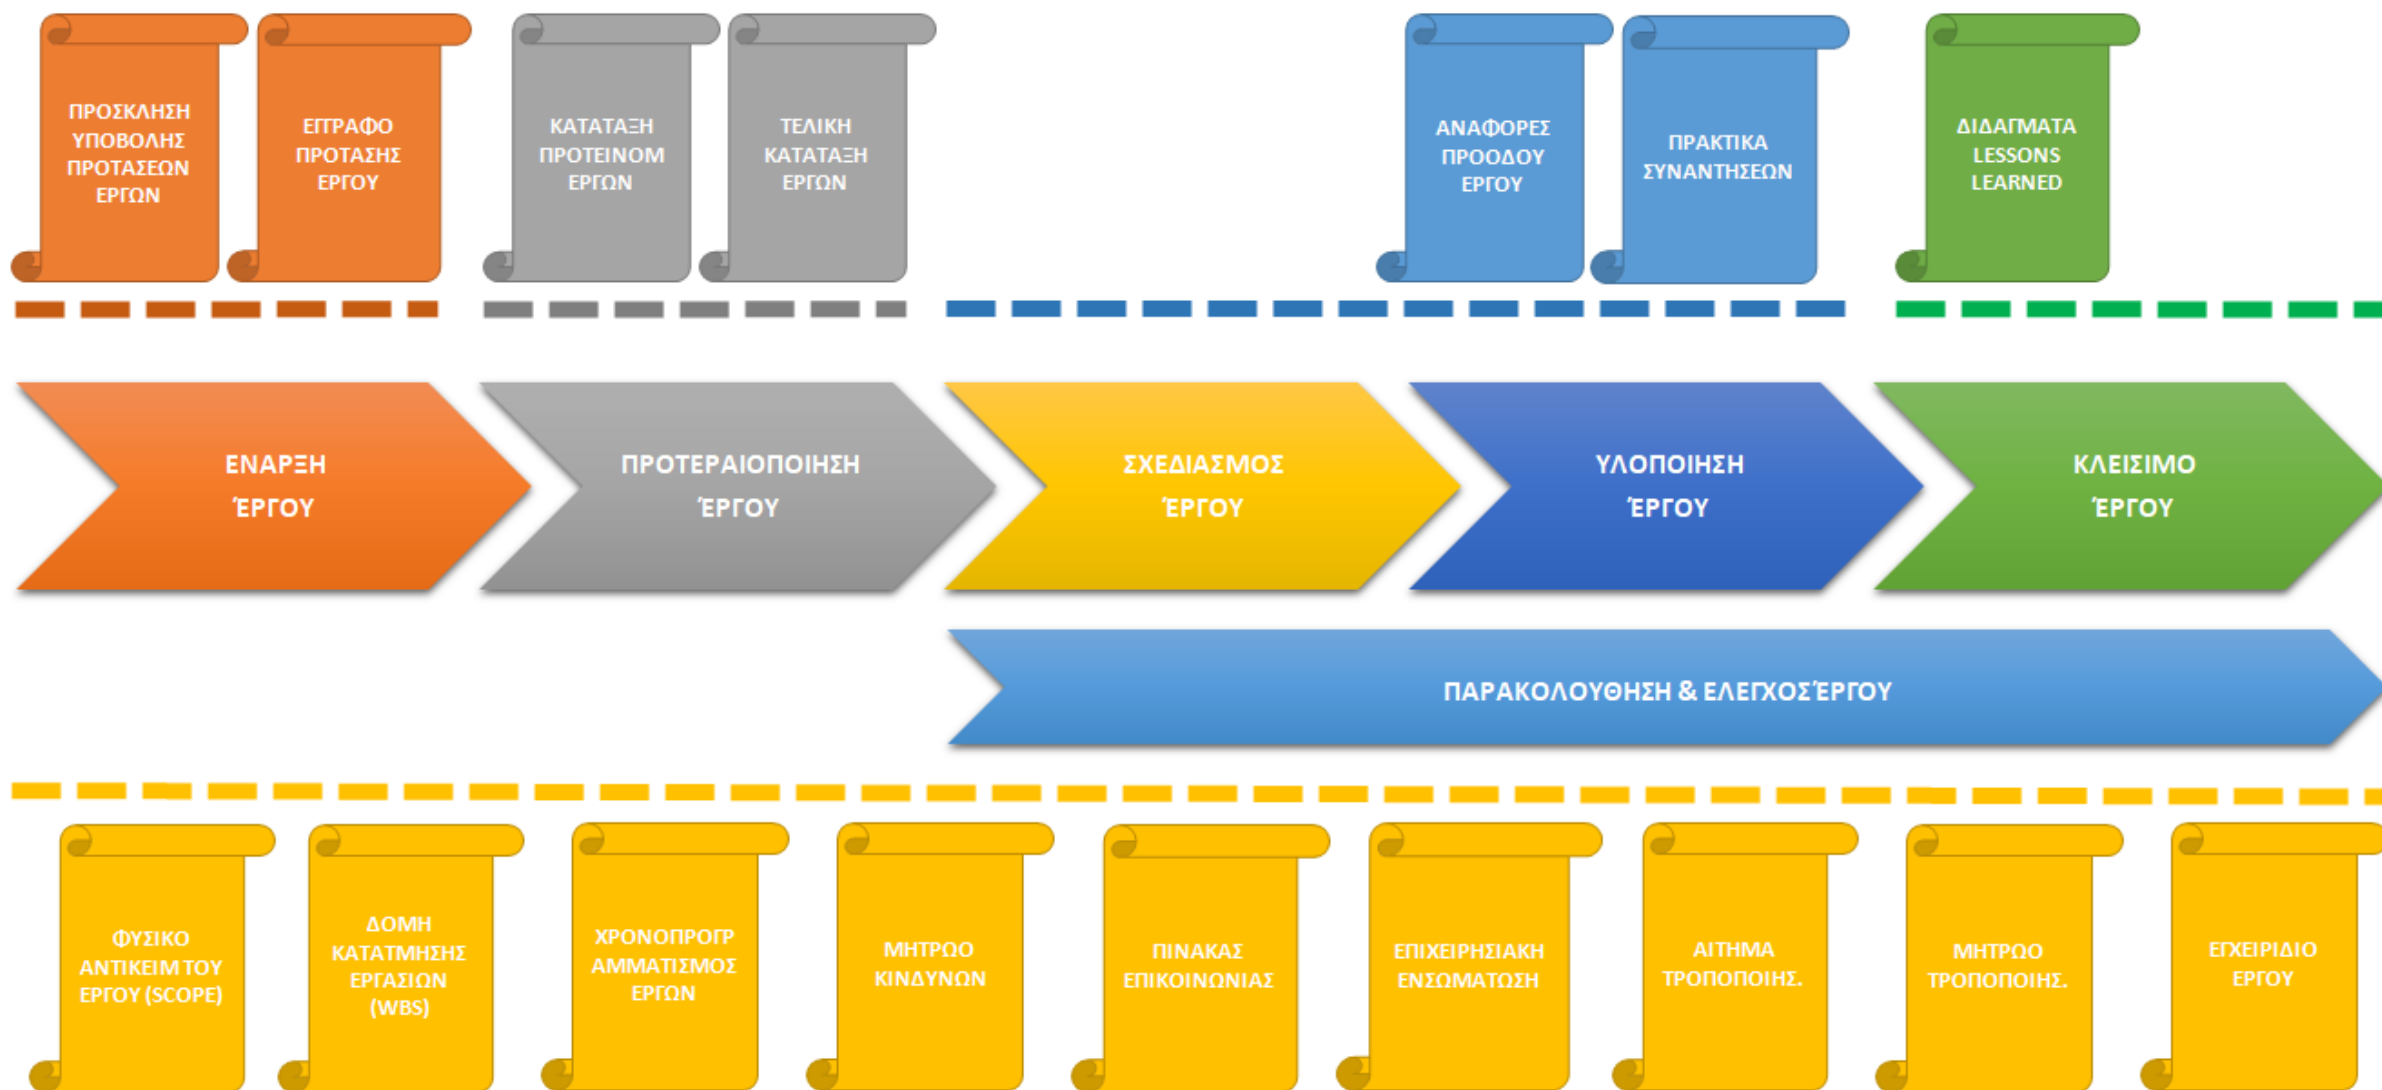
ΠΡΟΣΚΛΗΣΗ ΥΠΟΒΟΛΗΣ ΠΡΟΤΑΣΕΩΝ ΕΡΓΩΝ

ΕΓΓΡΑΦΟ ΠΡΟΤΑΣΗΣ ΕΡΓΟΥ

ΚΑΤΑΤΑΞΗ ΠΡΟΤΕΙΝΟΜ ΕΡΓΩΝ

ΤΕΛΙΚΗ ΚΑΤΑΤΑΞΗ ΕΡΓΩΝ

ΑΝΑΦΟΡΕΣ ΠΡΟΟΔΟΥ ΕΡΓΟΥ

ΠΡΑΚΤΙΚΑ ΣΥΝΑΝΤΗΣΕΩΝ

ΔΙΔΑΓΜΑΤΑ LESSONS LEARNED

ΕΝΑΡΞΗ ΈΡΓΟΥ

ΠΡΟΤΕΡΑΙΟΠΟΙΗΣΗ ΈΡΓΟΥ

ΣΧΕΔΙΑΣΜΟΣ ΈΡΓΟΥ

ΥΛΟΠΟΙΗΣΗ ΈΡΓΟΥ

ΚΛΕΙΣΙΜΟ ΈΡΓΟΥ

ΠΑΡΑΚΟΛΟΥΘΗΣΗ & ΕΛΕΓΧΟΣ ΈΡΓΟΥ

ΦΥΣΙΚΟ ΑΝΤΙΚΕΙΜ ΤΟΥ ΕΡΓΟΥ (SCOPE)

ΔΟΜΗ ΚΑΤΑΤΜΗΣΗΣ ΕΡΓΑΣΙΩΝ (WBS)

ΧΡΟΝΟΠΡΟΓΡ ΑΜΜΑΤΙΣΜΟΣ ΕΡΓΩΝ

ΜΗΤΡΩΟ ΚΙΝΔΥΝΩΝ

ΠΙΝΑΚΑΣ ΕΠΙΚΟΙΝΩΝΙΑΣ

ΕΠΙΧΕΙΡΗΣΙΑΚΗ ΕΝΣΩΜΑΤΩΣΗ

ΑΙΤΗΜΑ ΤΡΟΠΟΠΟΙΗΣ.

ΜΗΤΡΩΟ ΤΡΟΠΟΠΟΙΗΣ.

ΕΓΧΕΙΡΙΔΙΟ ΕΡΓΟΥ